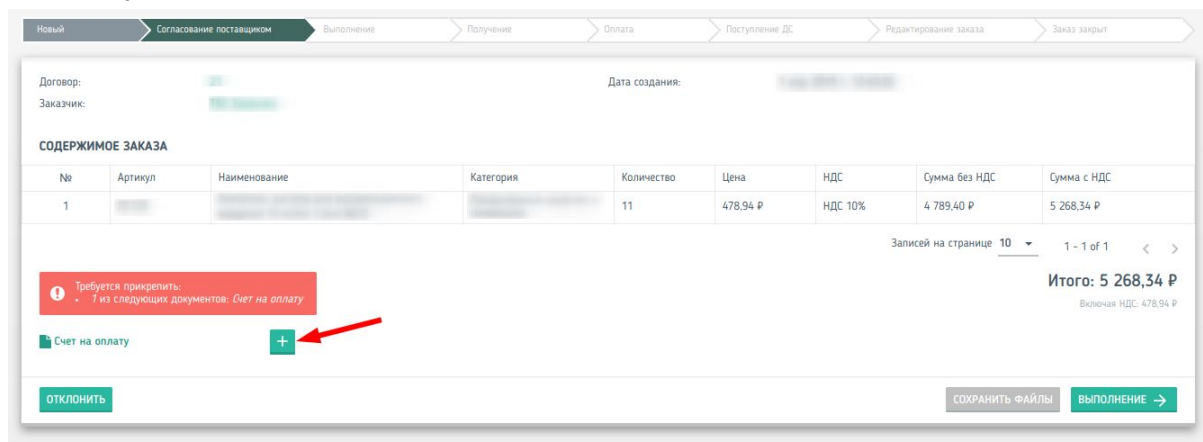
Новый | Согласование поставщиком | Выполнение | Получение | Оплата | Поступление ДС | Редактирование заказа | Заказ закрыт

Договор: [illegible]
Заказчик: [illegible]
Дата создания: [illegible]

СОДЕРЖИМОЕ ЗАКАЗА

| № | Артикул | Наименование | Категория | Количество | Цена | НДС | Сумма без НДС | Сумма с НДС |
|---|---|---|---|---|---|---|---|---|
| 1 | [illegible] | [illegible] | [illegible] | 11 | 478,94 ₽ | НДС 10% | 4 789,40 ₽ | 5 268,34 ₽ |

Записей на странице 10 ▾ 1 - 1 of 1 < >

Требуется прикрепить:
• 1 из следующих документов: Счет на оплату

Итого: 5 268,34 ₽
Включая НДС: 478,94 ₽

Счет на оплату +

ОТКЛОНИТЬ
СОХРАНИТЬ ФАЙЛЫ
ВЫПОЛНЕНИЕ →